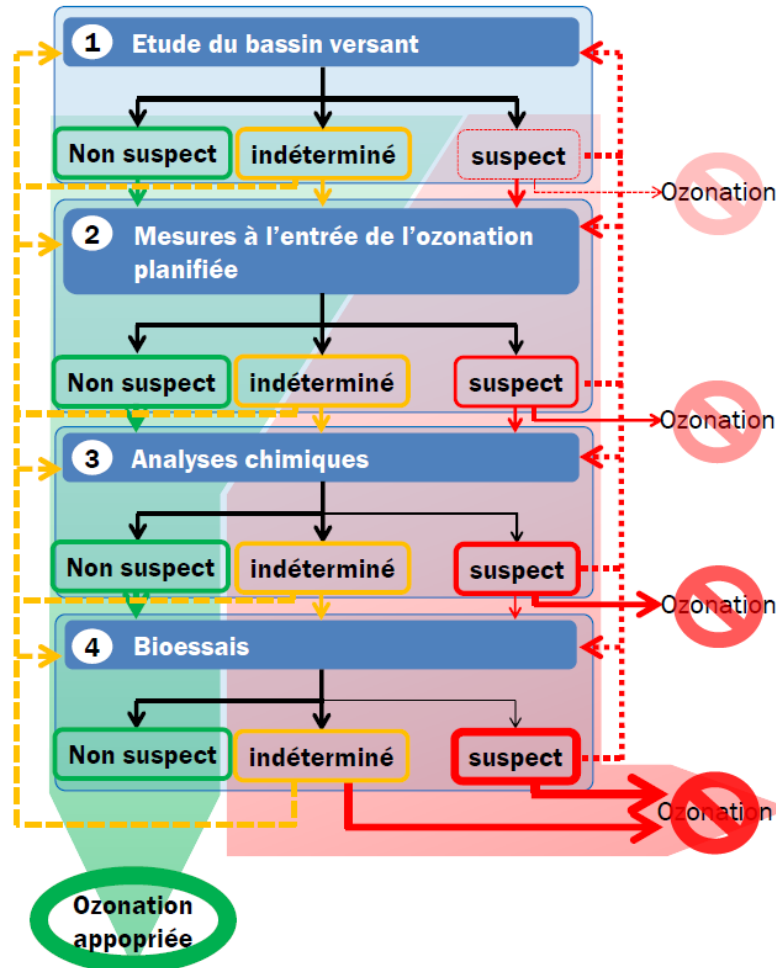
1 Etude du bassin versant

Non suspect
indéterminé
suspect
Ozonation

2 Mesures à l'entrée de l'ozonation planifiée

Non suspect
indéterminé
suspect
Ozonation

3 Analyses chimiques

Non suspect
indéterminé
suspect
Ozonation

4 Bioessais

Non suspect
indéterminé
suspect
Ozonation

Ozonation appopriée